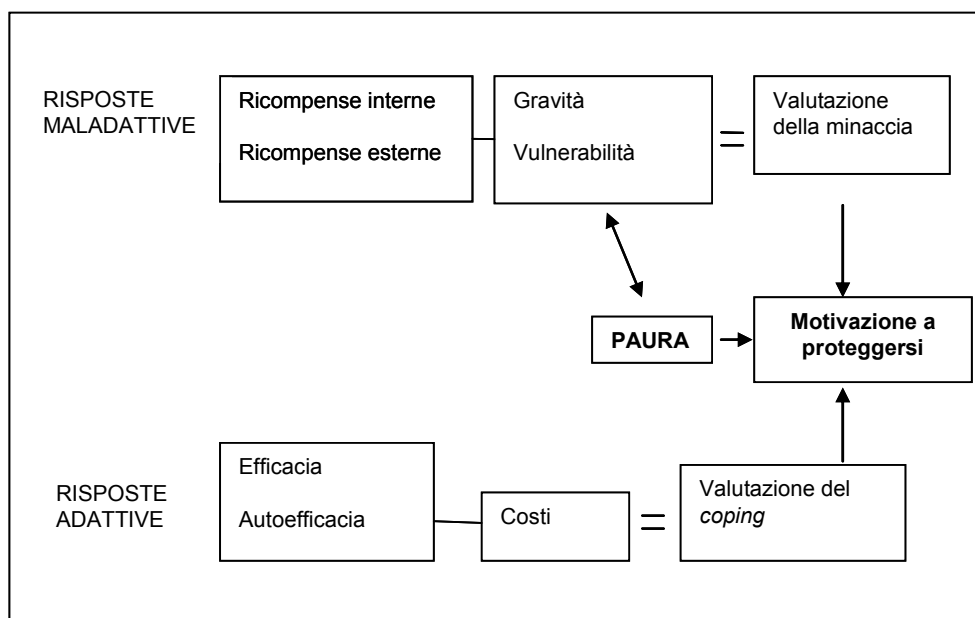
RISPOSTE MALADATTIVE

Ricompense interne

Ricompense esterne

Gravità

Vulnerabilità

=

Valutazione della minaccia

PAURA

Motivazione a proteggersi

RISPOSTE ADATTIVE

Efficacia

Autoefficacia

Costi

=

Valutazione del *coping*